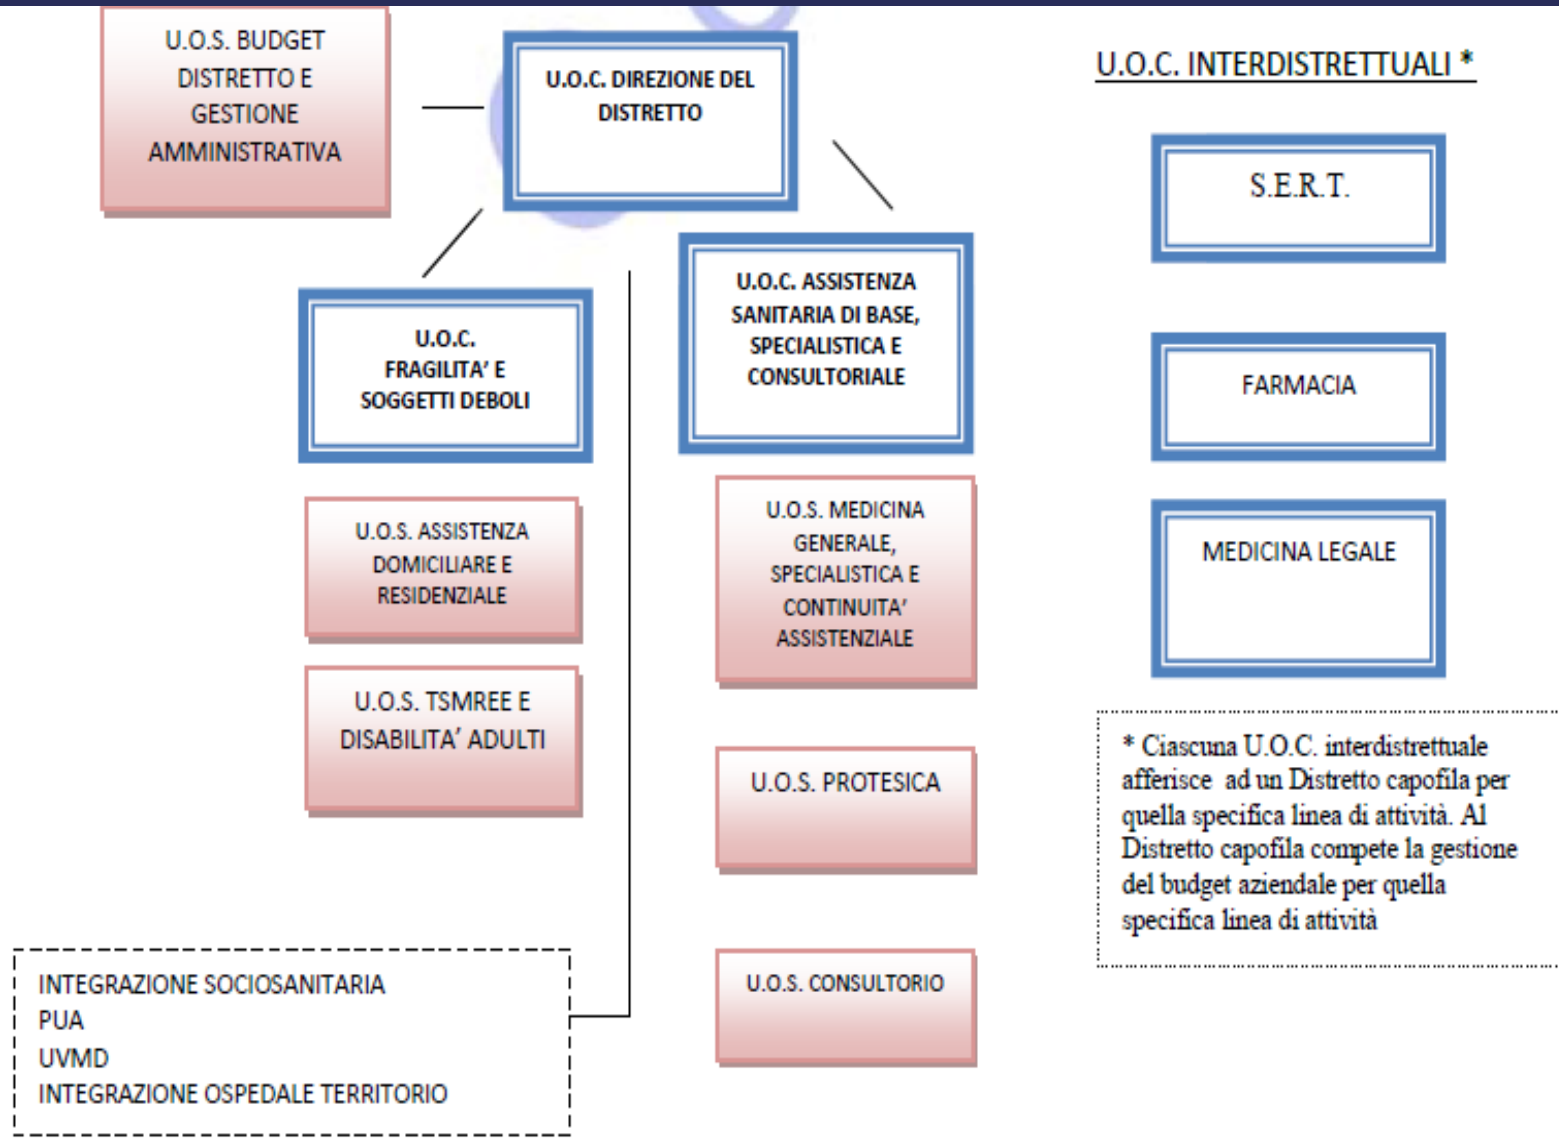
U.O.S. BUDGET DISTRETTO E GESTIONE AMMINISTRATIVA

U.O.C. DIREZIONE DEL DISTRETTO

U.O.C. INTERDISTRETTUALI *

S.E.R.T.

U.O.C. FRAGILITA' E SOGGETTI DEBOLI

U.O.C. ASSISTENZA SANITARIA DI BASE, SPECIALISTICA E CONSULTORIALE

FARMACIA

U.O.S. ASSISTENZA DOMICILIARE E RESIDENZIALE

U.O.S. MEDICINA GENERALE, SPECIALISTICA E CONTINUITA' ASSISTENZIALE

MEDICINA LEGALE

U.O.S. TSMREE E DISABILITA' ADULTI

U.O.S. PROTESICA

* Ciascuna U.O.C. interdistrettuale afferisce ad un Distretto capofila per quella specifica linea di attività. Al Distretto capofila compete la gestione del budget aziendale per quella specifica linea di attività

INTEGRAZIONE SOCIOSANITARIA
PUA
UVMD
INTEGRAZIONE OSPEDALE TERRITORIO

U.O.S. CONSULTORIO